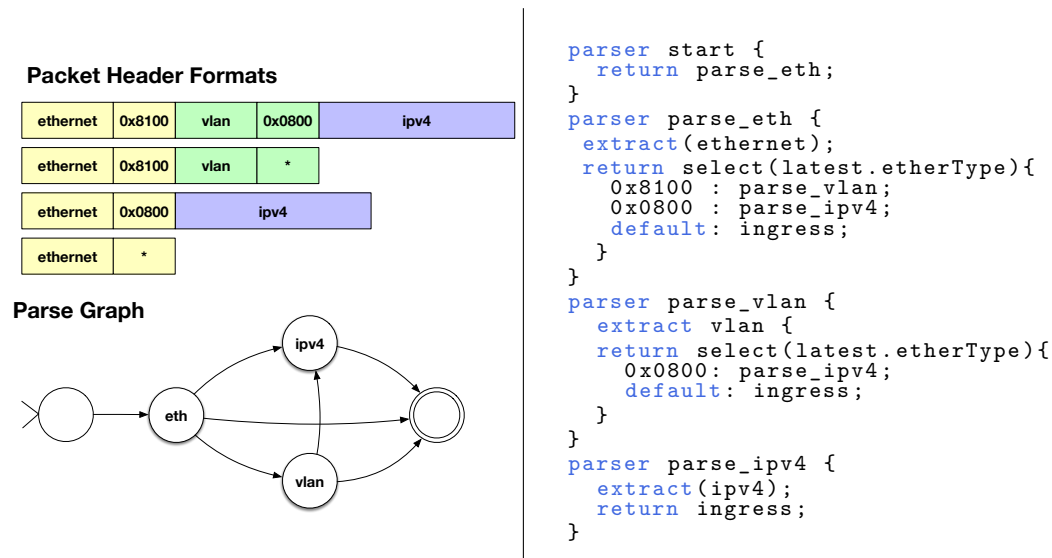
Packet Header Formats

| ethernet | 0x8100 | vlan | 0x0800 | ipv4 |
|---|---|---|---|---|
| ethernet | 0x8100 | vlan | * | |
| ethernet | 0x0800 | ipv4 | | |
| ethernet | * | | | |

Parse Graph

ipv4

eth

vlan

parser start {
  return parse_eth;
}
parser parse_eth {
 extract(ethernet);
 return select(latest.etherType){
   0x8100 : parse_vlan;
   0x0800 : parse_ipv4;
   default: ingress;
  }
}
parser parse_vlan {
  extract vlan {
  return select(latest.etherType){
    0x0800: parse_ipv4;
    default: ingress;
  }
}
parser parse_ipv4 {
  extract(ipv4);
  return ingress;
}